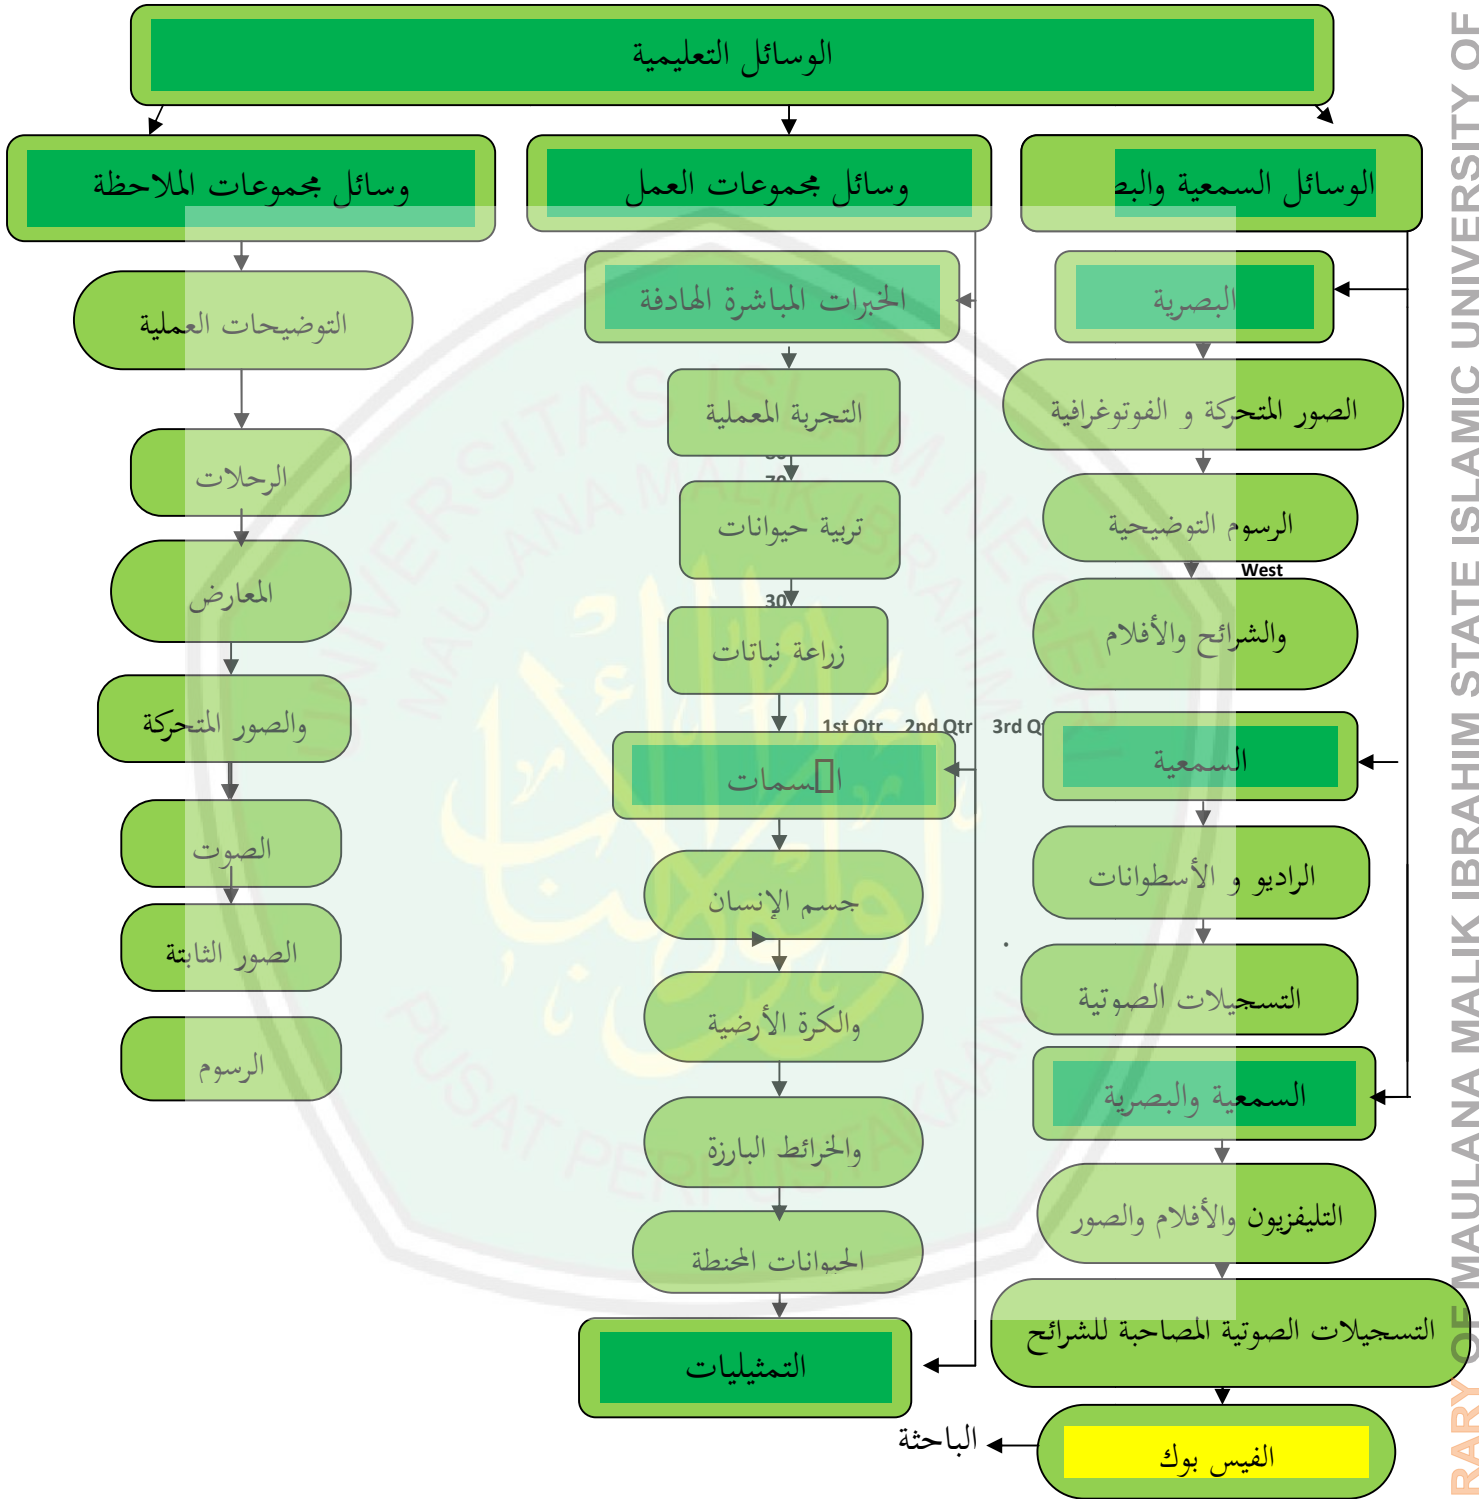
الوسائل التعليمية

الوسائل السمعية والبص

البصرية

الصور المتحركة و الفوتوغرافية

الرسوم التوضيحية

West

والشرائح والأفلام

السمعية

الراديو و الأسطوانات

التسجيلات الصوتية

السمعية والبصرية

التليفزيون والأفلام والصور

التسجيلات الصوتية المصاحبة للشرائح

الفيس بوك

الباحثة

وسائل مجموعات العمل

الخبرات المباشرة الهادفة

التجربة المعملية

تربية حيوانات

30

زراعة نباتات

1st Qtr 2nd Qtr 3rd Q

المسسات

جسم الإنسان

والكرة الأرضية

والخرائط البارزة

الحيوانات المحنطة

التمثيليات

وسائل مجموعات الملاحظة

التوضيحات العملية

الرحلات

المعارض

والصور المتحركة

الصوت

الصور الثابتة

الرسوم

RARY OF MAULANA MALIK IBRAHIM STATE ISLAMIC UNIVERSITY OF